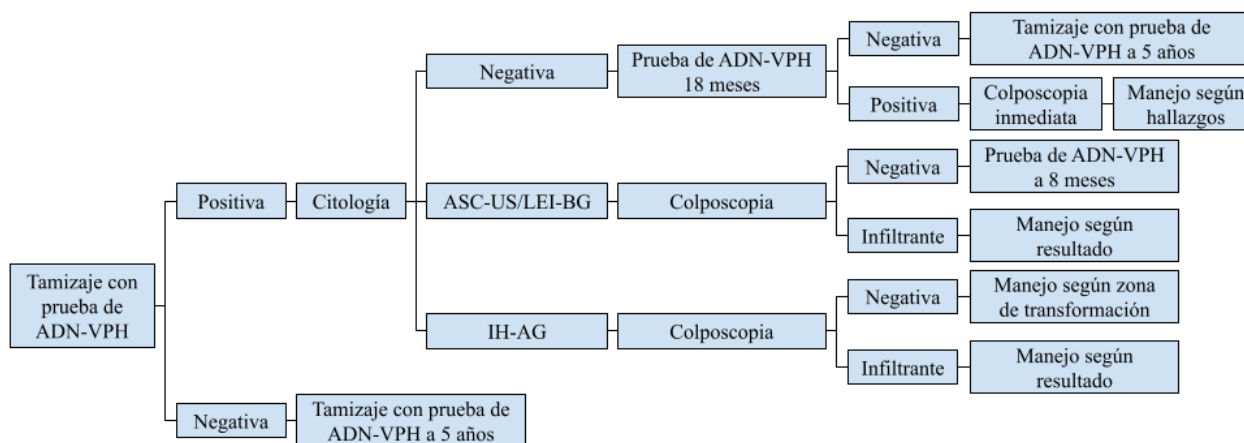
Tamizaje con prueba de ADN-VPH

Positiva

Citología

Negativa

Prueba de ADN-VPH 18 meses

Negativa

Tamizaje con prueba de ADN-VPH a 5 años

Positiva

Colposcopia inmediata

Manejo según hallazgos

ASC-US/LEI-BG

Colposcopia

Negativa

Prueba de ADN-VPH a 8 meses

Infiltrante

Manejo según resultado

IH-AG

Colposcopia

Negativa

Manejo según zona de transformación

Infiltrante

Manejo según resultado

Negativa

Tamizaje con prueba de ADN-VPH a 5 años